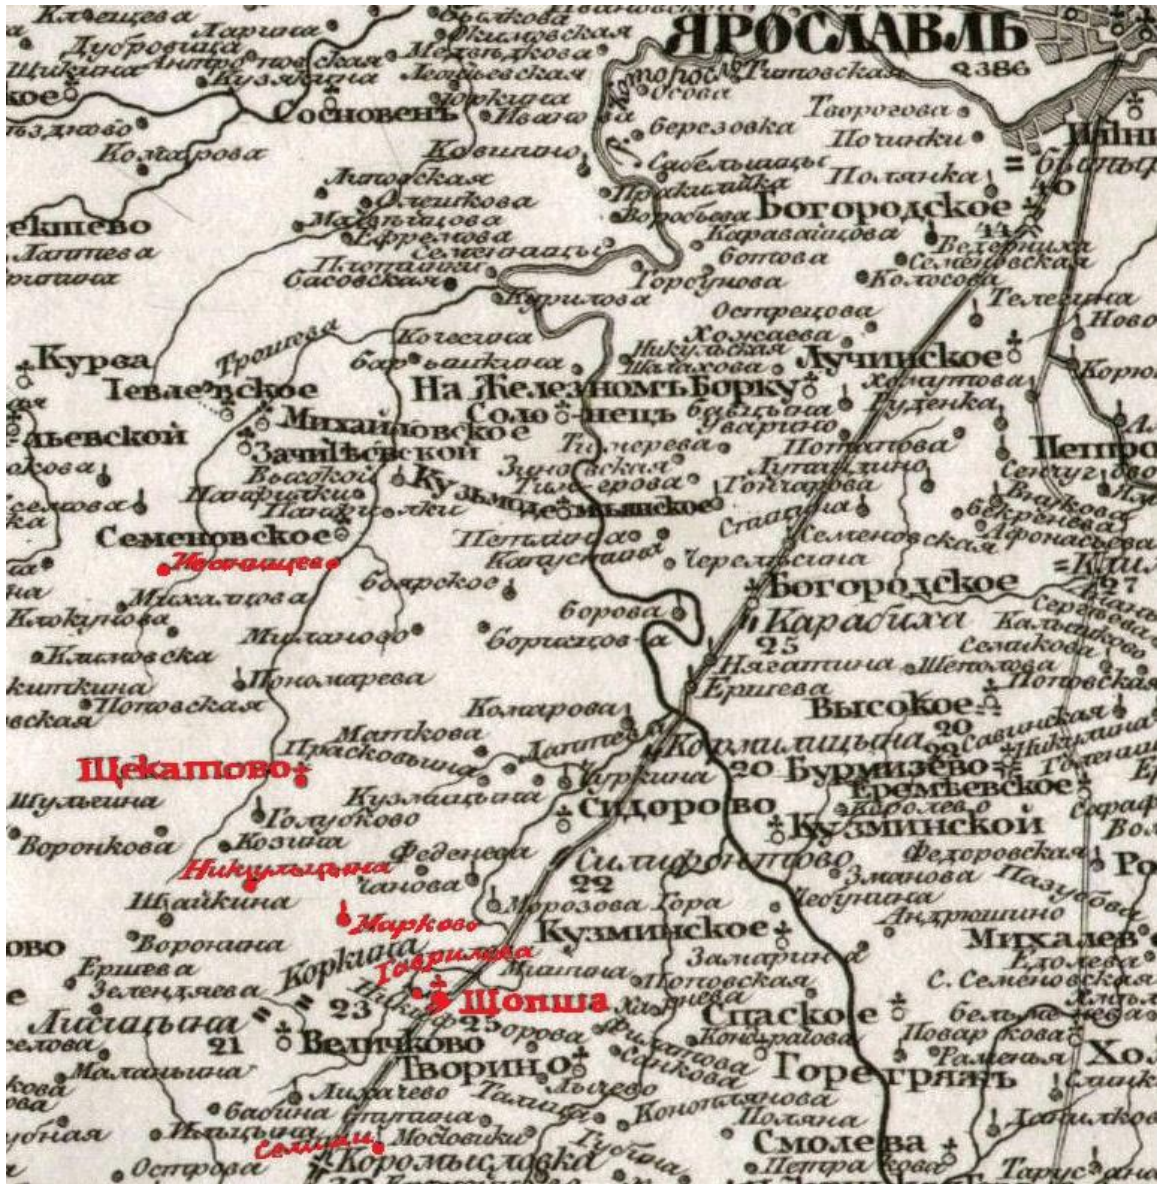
ЯРОСЛАВЛЬ
2386
Клещева
Дубровица
Щикина
Сосновецъ
Комарова
Которосль
Березовка
Богородское
Петрово
Курба
Тевлевское
Михайловское
Зачиевской
На Железномъ Борку
Солонецъ
Лучинское
Кузмодемьянское
Семеновское
Иконницева
Михалцова
Пономарева
Богородское
Карабиха
25
Высокое
20
Щекотово
Голуково
Козина
Сидорово
Бурмизево
20
Еремеевское
Кузминской
Никульцына
Марково
Силифонтово
22
Кузминское
Гавриловка
Щопша
Спасское
Михалев
Величково
Творино
21
23
25
Горегрязъ
Смолева
Семино
Коромысловка
Ершева
Зеленцова
Воронина
Шулынина
Воронкова
Попковская
Острова
Мостовики